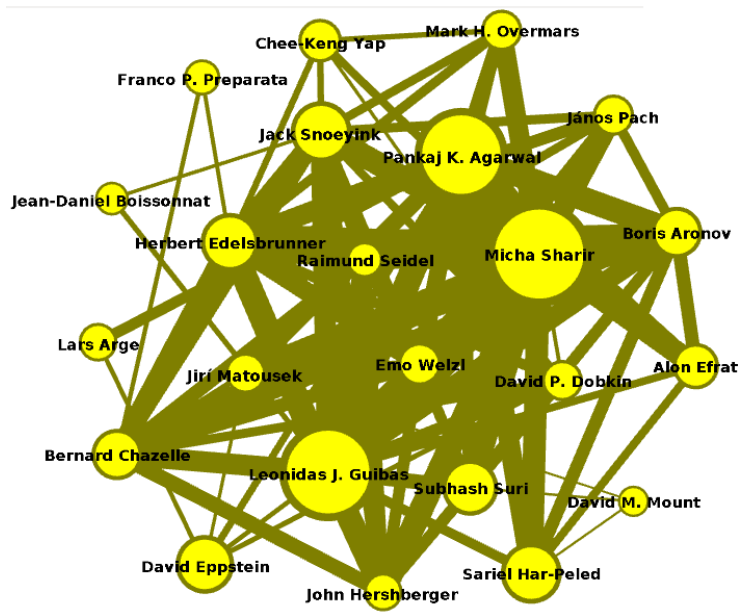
Mark H. Overmars
Chee-Keng Yap
Franco P. Preparata
János Pach
Jack Snoeyink
Pankaj K. Agarwal
Jean-Daniel Boissonnat
Boris Aronov
Herbert Edelsbrunner
Micha Sharir
Raimund Seidel
Lars Arge
Emo Welzl
Alon Efrat
Jirí Matousek
David P. Dobkin
Bernard Chazelle
Leonidas J. Guibas
Subhash Suri
David M. Mount
David Eppstein
Sariel Har-Peled
John Hershberger